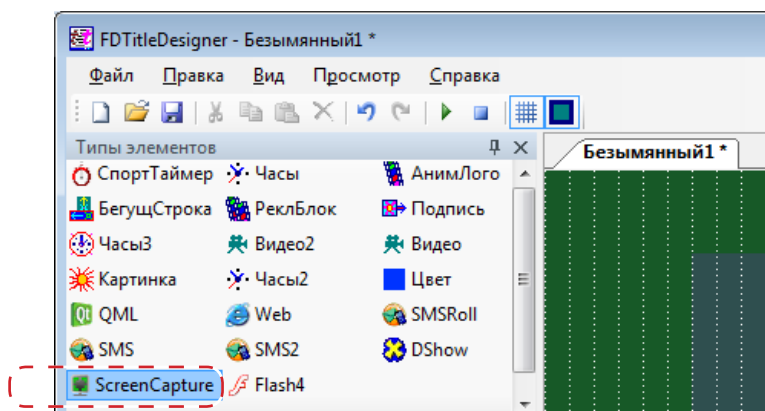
FDTitleDesigner - Безымянный1 *

Файл Правка Вид Просмотр Справка

Типы элементов

СпортТаймер Часы АнимЛого
БегущСтрока РеклБлок Подпись
Часы3 Видео2 Видео
Картинка Часы2 Цвет
QML Web SMSRoll
SMS SMS2 DShow
ScreenCapture Flash4

Безымянный1 *